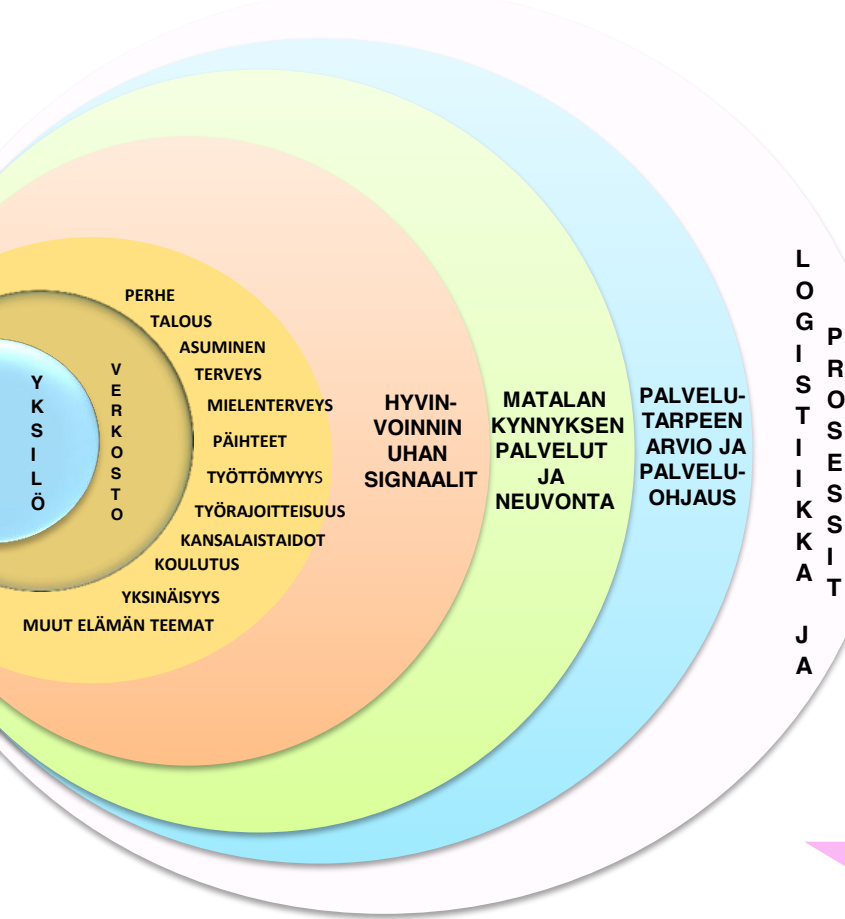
YKSILÖ

VERKOSTO

PERHE
TALOUS
ASUMINEN
TERVEYS
MIELENTERVEYS
PÄIHTEET
TYÖTTÖMYYS
TYÖRAJOITTEISUUS
KANSALAISTAIDOT
KOULUTUS
YKSINÄISYYS
MUUT ELÄMÄN TEEMAT

HYVINVOINNIN UHAN SIGNAALIT

MATALAN KYNNYKSEN PALVELUT JA NEUVONTA

PALVELUTARPEEN ARVIO JA PALVELUOHJAUS

LOGISTIIKKA JA

PROSESSIT